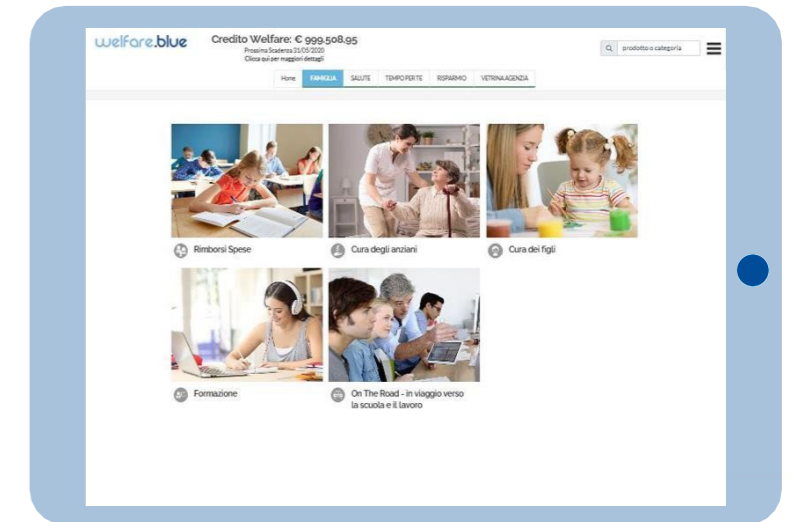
welfare.blue

Credito Welfare: € 999.508,95
Prossima Scadenza 31/05/2020
Clicca qui per maggiori dettagli

prodotto o categoria

Home | FAMIGLIA | SALUTE | TEMPO PER TE | RISPARMIO | VETRINA AGENZIA

Rimborsi Spese

Cura degli anziani

Cura dei figli

Formazione

On The Road - in viaggio verso la scuola e il lavoro